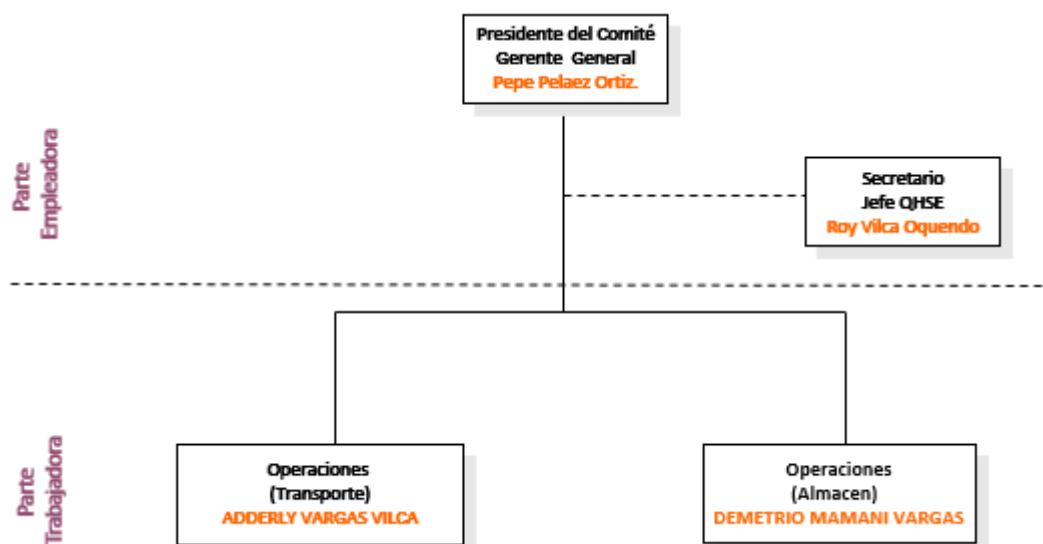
Presidente del Comité
Gerente General
Pepe Pelaez Ortiz.

Parte Empleadora

Secretario
Jefe QHSE
Roy Vilca Oquendo

Parte Trabajadora

Operaciones
(Transporte)
ADDERLY VARGAS VILCA

Operaciones
(Almacen)
DEMETRIO MAMANI VARGAS